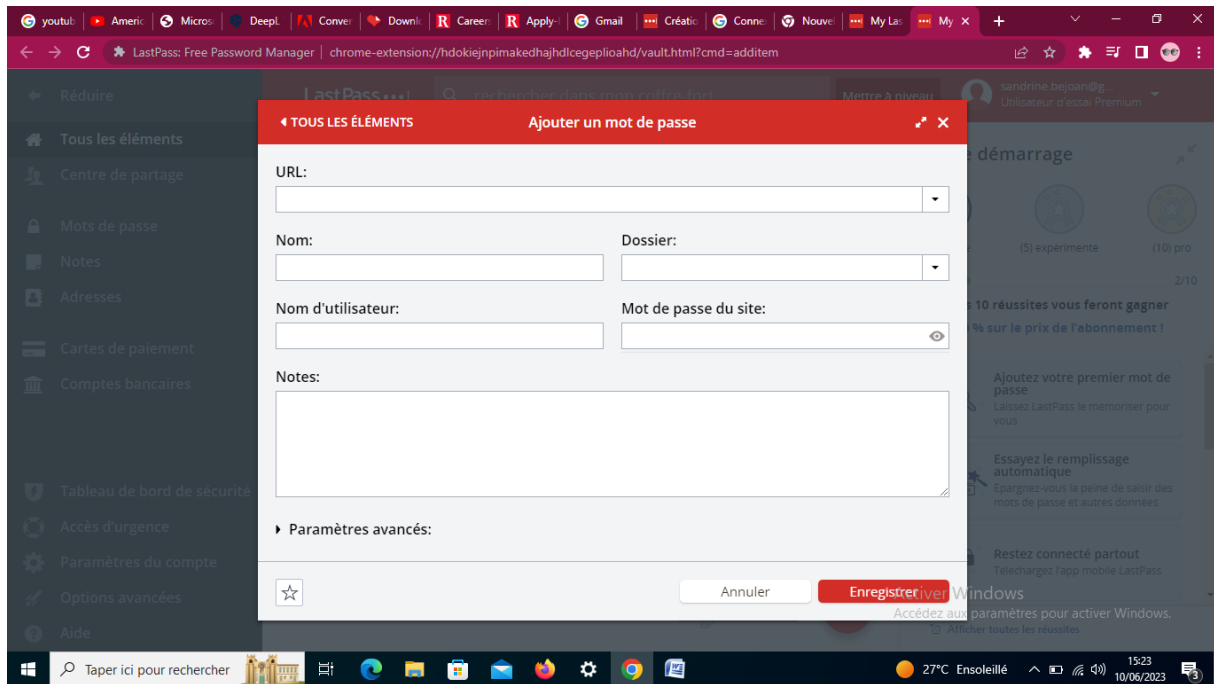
youtub | Americ | Micros | DeepL | Conver | Downlo | Career | Apply | Gmail | Créatio | Conne | Nouvel | My Las | My ×

LastPass: Free Password Manager | chrome-extension://hdokiejnpimakedhajhdlcegeplioahd/vault.html?cmd=additem

Réduire

LastPass•••|

rechercher dans mon coffre-fort

Mettre à niveau

sandrine.bejoan@g...
Utilisateur d'essai Premium

Tous les éléments
Centre de partage
Mots de passe
Notes
Adresses
Cartes de paiement
Comptes bancaires
Tableau de bord de sécurité
Accès d'urgence
Paramètres du compte
Options avancées
Aide

◂ TOUS LES ÉLÉMENTS

Ajouter un mot de passe

URL:

Nom:

Dossier:

Nom d'utilisateur:

Mot de passe du site:

Notes:

▸ Paramètres avancés:

Annuler

Enregistrer

e démarrage

(5) expérimenté

(10) pro

2/10

s 10 réussites vous feront gagner
% sur le prix de l'abonnement !

Ajoutez votre premier mot de passe
Laissez LastPass le mémoriser pour vous

Essayez le remplissage automatique
Épargnez-vous la peine de saisir des mots de passe et autres données

Restez connecté partout
Téléchargez l'app mobile LastPass

Activer Windows
Accédez aux paramètres pour activer Windows.

Afficher toutes les réussites

Taper ici pour rechercher

27°C Ensoleillé

15:23
10/06/2023